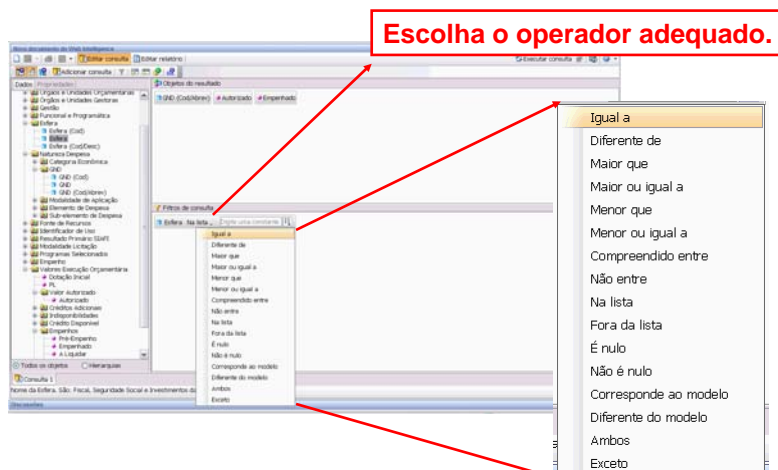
Escolha o operador adequado.

Novo documento do SIAFI Inteligência

Editar consulta | Editar relatório

Executar consulta

Adicionar consulta

Dados | Propriedades

Objetos do resultado

GND (Cod/Abrev) | Autorizado | Empenhado

Órgãos e Unidades Orçamentárias
Órgãos e Unidades Gestoras
Gestão
Funcional e Programática
Esfera
Esfera (Cod)
Esfera
Esfera (Cod/Desc)
Natureza Despesa
Categoria Econômica
GND
GND (Cod)
GND
GND (Cod/Abrev)
Modalidade de Aplicação
Elemento de Despesa
Sub-elemento de Despesa
Fonte de Recursos
Identificador de Uso
Resultado Primário SIAFI
Modalidade Licitação
Programas Selecionados
Empenho
Valores Execução Orçamentária
Dotação Inicial
PL
Valor Autorizado
Autorizado
Créditos Adicionais
Indisponibilidades
Crédito Disponível
Empenhos
Pré-Empenho
Empenhado
A Liquidar

Todos os objetos | Hierarquias

Filtros de consulta

Esfera | Na lista | Digite uma constante

Igual a
Diferente de
Maior que
Maior ou igual a
Menor que
Menor ou igual a
Compreendido entre
Não entre
Na lista
Fora da lista
É nulo
Não é nulo
Corresponde ao modelo
Diferente do modelo
Ambos
Exceto

Consulta 1

Nome da Esfera. São: Fiscal, Seguridade Social e Investimentos da

Igual a
Diferente de
Maior que
Maior ou igual a
Menor que
Menor ou igual a
Compreendido entre
Não entre
Na lista
Fora da lista
É nulo
Não é nulo
Corresponde ao modelo
Diferente do modelo
Ambos
Exceto